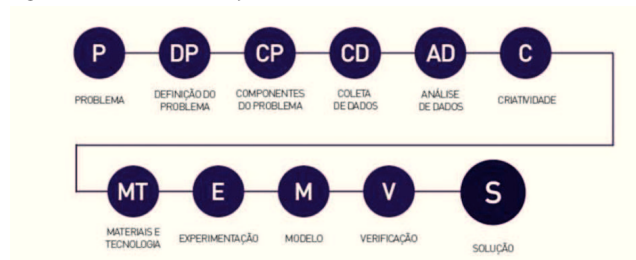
P
PROBLEMA

DP
DEFINIÇÃO DO PROBLEMA

CP
COMPONENTES DO PROBLEMA

CD
COLETA DE DADOS

AD
ANÁLISE DE DADOS

C
CRIATIVIDADE

MT
MATERIAIS E TECNOLOGIA

E
EXPERIMENTAÇÃO

M
MODELO

V
VERIFICAÇÃO

S
SOLUÇÃO